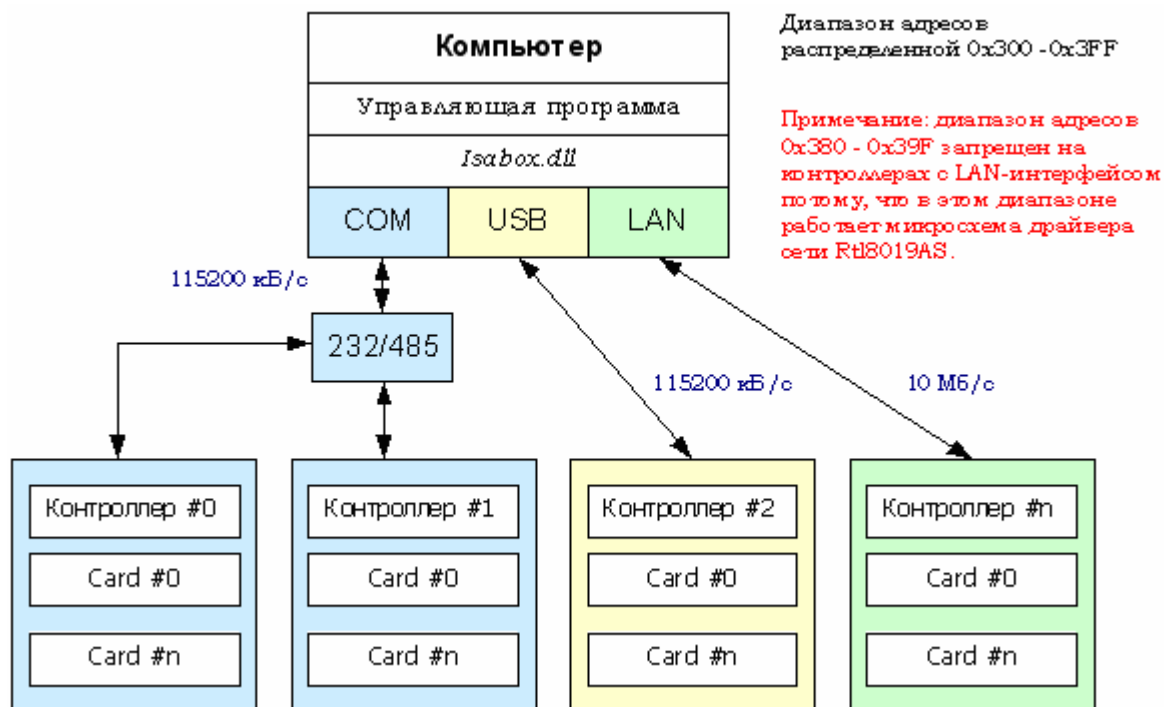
Компьютер

Управляющая программа

Isabox.dll

COM USB LAN

Диапазон адресов распределенной 0x300 - 0x3FF

Примечание: диапазон адресов 0x380 - 0x39F запрещен на контроллерах с LAN-интерфейсом потому, что в этом диапазоне работает микросхема драйвера сети Rtl8019AS.

115200 кБ/с

232/485

115200 кБ/с

10 Мб/с

Контроллер #0
Card #0
Card #n

Контроллер #1
Card #0
Card #n

Контроллер #2
Card #0
Card #n

Контроллер #n
Card #0
Card #n